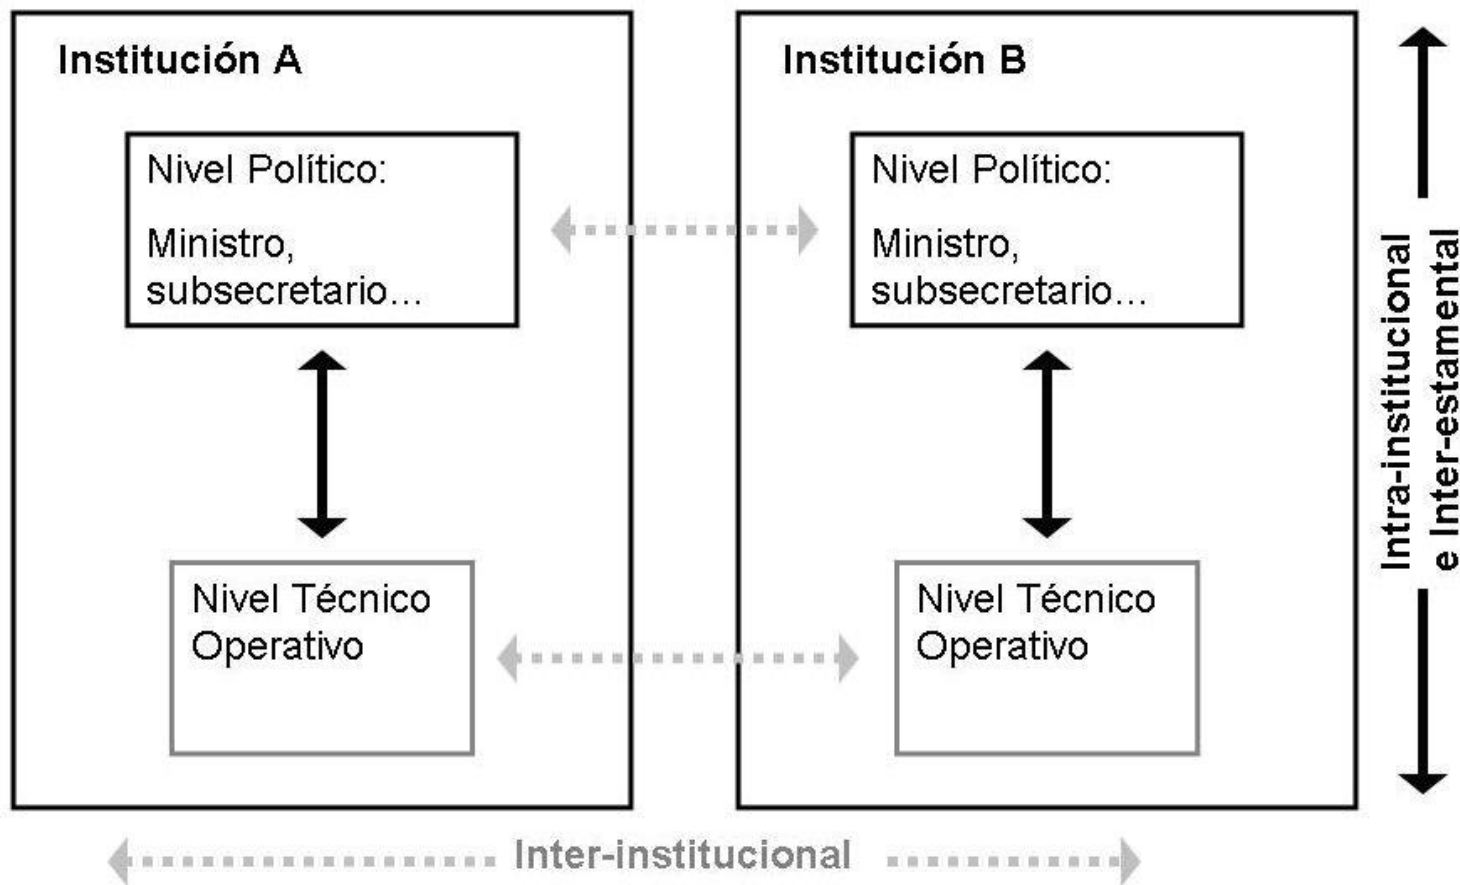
Institución A

Nivel Político:

Ministro, subsecretario…

Nivel Técnico Operativo

Institución B

Nivel Político:

Ministro, subsecretario…

Nivel Técnico Operativo

Intra-institucional e Inter-estamental

Inter-institucional